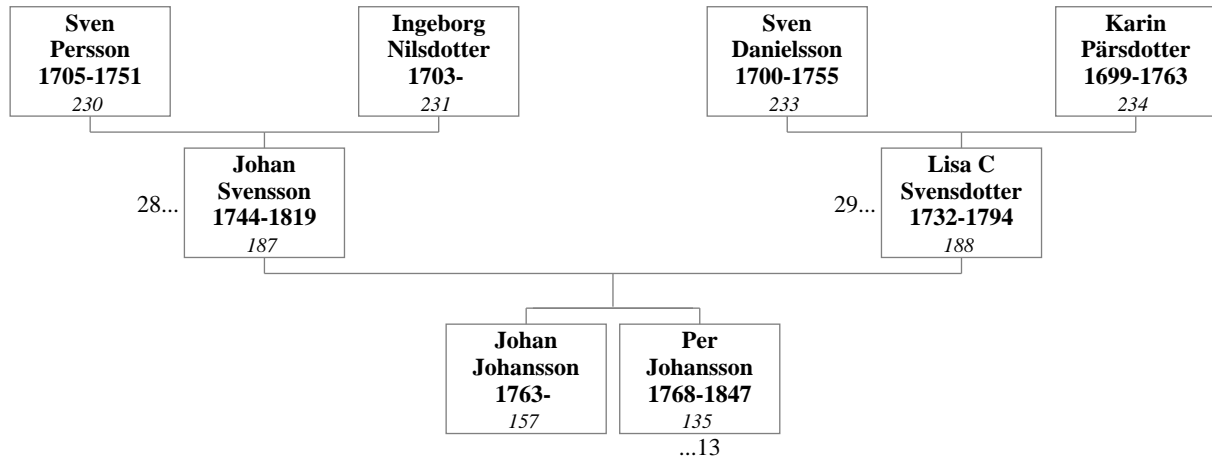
Sven Persson 1705-1751
230

Ingeborg Nilsdotter 1703-
231

Sven Danielsson 1700-1755
233

Karin Pärsdotter 1699-1763
234

28...
Johan Svensson 1744-1819
187

29...
Lisa C Svensdotter 1732-1794
188

Johan Johansson 1763-
157

Per Johansson 1768-1847
135
...13